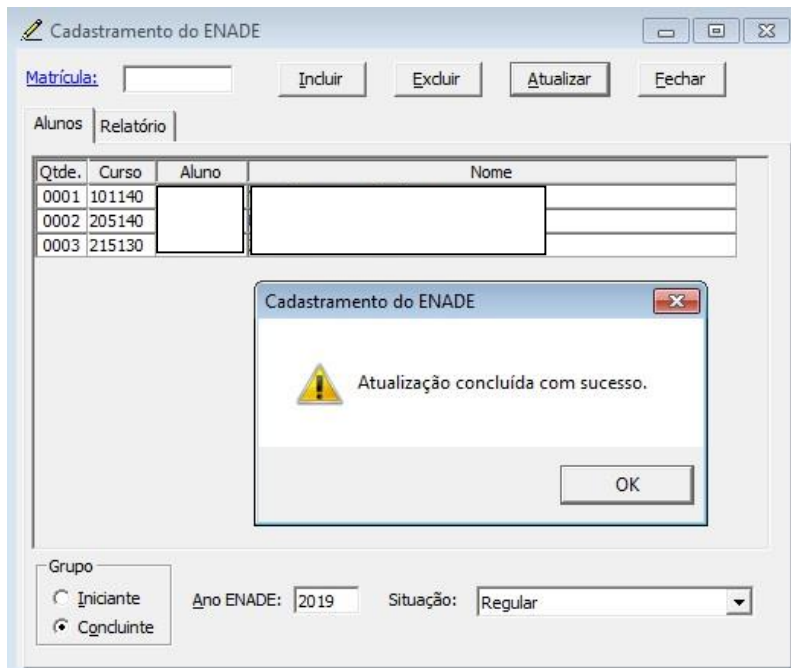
Cadastramento do ENADE

Matrícula:

Incluir Excluir Atualizar Fechar

Alunos Relatório

| Qtde. | Curso | Aluno | Nome |
|---|---|---|---|
| 0001 | 101140 | | |
| 0002 | 205140 | | |
| 0003 | 215130 | | |

Cadastramento do ENADE

Atualização concluída com sucesso.

OK

Grupo
Iniciante
Concluinte

Ano ENADE: 2019

Situação: Regular